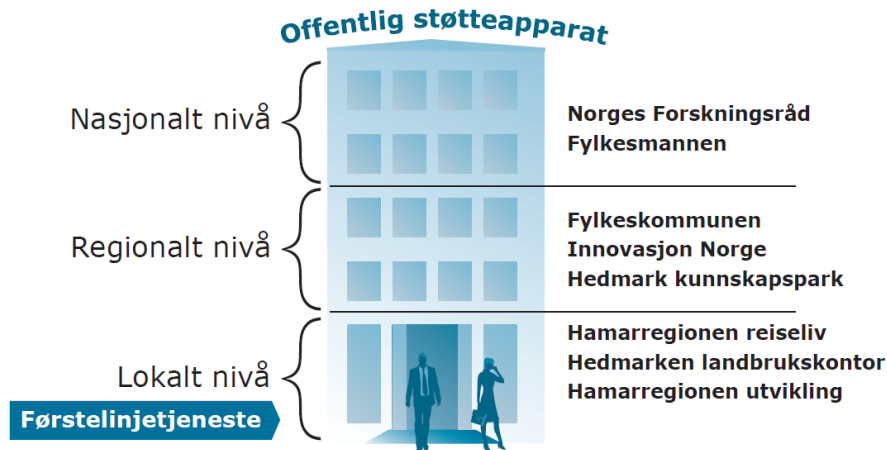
Offentlig støtteapparat

Nasjonalt nivå

Norges Forskningsråd
Fylkesmannen

Regionalt nivå

Fylkeskommunen
Innovasjon Norge
Hedmark kunnskapspark

Lokalt nivå

Hamarregionen reiseliv
Hedmarken landbrukskontor
Hamarregionen utvikling

Førstelinjetjeneste